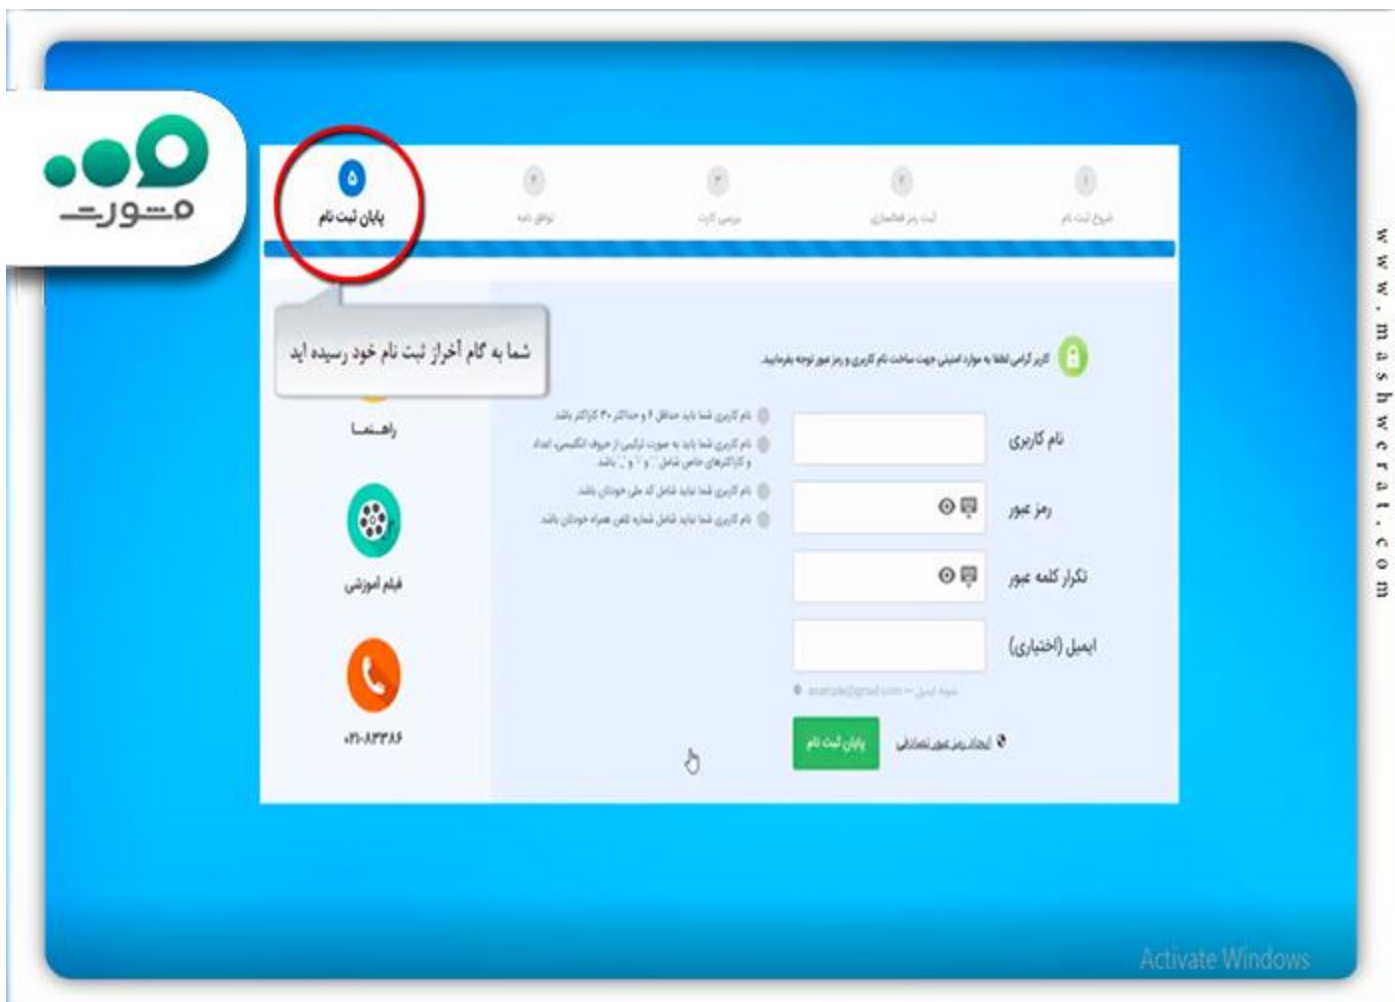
مشورت

www.mashwerat.com

۵
پایان ثبت نام

۴
توافق نامه

۳
بررسی کارت

۲
ثبت رمز فعالسازی

۱
شروع ثبت نام

شما به گام آخراز ثبت نام خود رسیده اید

کاربر گرامی لطفا به موارد امنیتی جهت ساخت نام کاربری و رمز عبور توجه بفرمایید

نام کاربری شما باید حداقل ۶ و حداکثر ۳۰ کاراکتر باشد

نام کاربری شما باید به صورت ترکیبی از حروف انگلیسی، اعداد و کاراکترهای خاص شامل "_" و "." باشد

نام کاربری شما نباید شامل کد ملی خودتان باشد

نام کاربری شما نباید شامل شماره تلفن همراه خودتان باشد

نام کاربری

رمز عبور

تکرار کلمه عبور

ایمیل (اختیاری)

نمونه ایمیل: example@gmail.com

پایان ثبت نام

ایجاد رمز عبور تصادفی

راهنما

فیلم آموزشی

۰۲۱-۸۳۳۸۶

Activate Windows